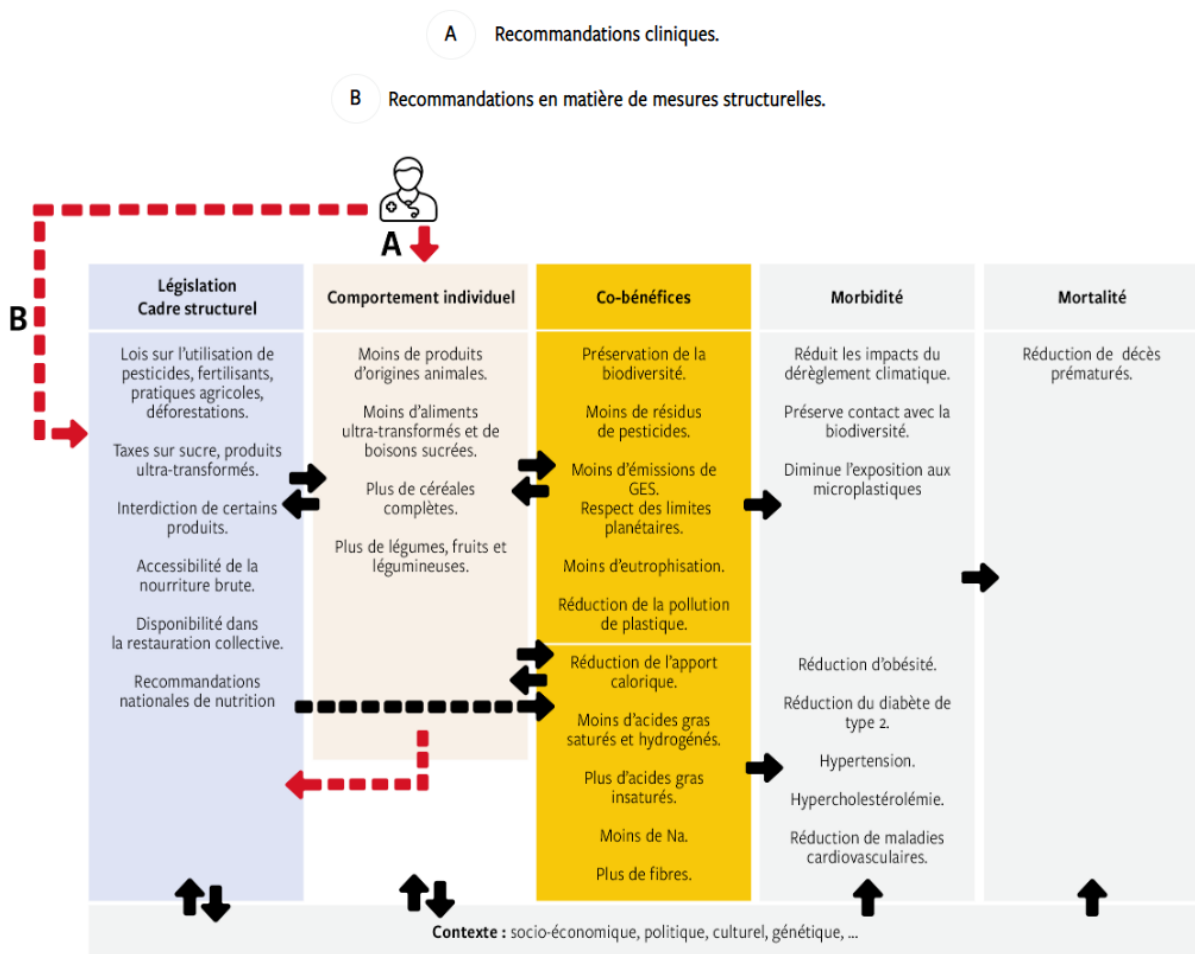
A Recommandations cliniques.

B Recommandations en matière de mesures structurelles.

A

B

Législation
Cadre structurel

Lois sur l'utilisation de pesticides, fertilisants, pratiques agricoles, déforestations.

Taxes sur sucre, produits ultra-transformés.

Interdiction de certains produits.

Accessibilité de la nourriture brute.

Disponibilité dans la restauration collective.

Recommandations nationales de nutrition

Comportement individuel

Moins de produits d'origines animales.

Moins d'aliments ultra-transformés et de boisons sucrées.

Plus de céréales complètes.

Plus de légumes, fruits et légumineuses.

Co-bénéfices

Préservation de la biodiversité.

Moins de résidus de pesticides.

Moins d'émissions de GES.
Respect des limites planétaires.

Moins d'eutrophisation.

Réduction de la pollution de plastique.

Réduction de l'apport calorique.

Moins d'acides gras saturés et hydrogénés.

Plus d'acides gras insaturés.

Moins de Na.

Plus de fibres.

Morbidité

Réduit les impacts du dérèglement climatique.

Préserve contact avec la biodiversité.

Diminue l'exposition aux microplastiques

Réduction d'obésité.

Réduction du diabète de type 2.

Hypertension.

Hypercholestérolémie.

Réduction de maladies cardiovasculaires.

Mortalité

Réduction de décès prématurés.

Contexte : socio-économique, politique, culturel, génétique, ...